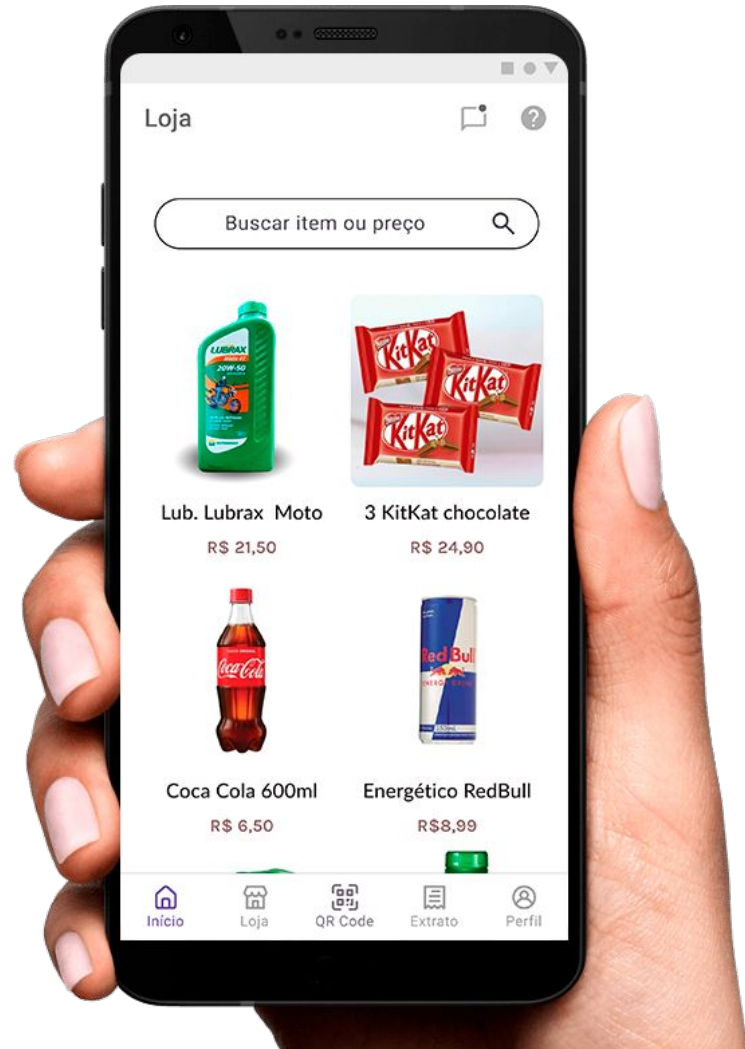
Loja

Buscar item ou preço

LUBRAX
20W-50

KitKat

Lub. Lubrax Moto
R$ 21,50

3 KitKat chocolate
R$ 24,90

Coca-Cola

Red Bull
ENERGY DRINK

Coca Cola 600ml
R$ 6,50

Energético RedBull
R$8,99

Início
Loja
QR Code
Extrato
Perfil